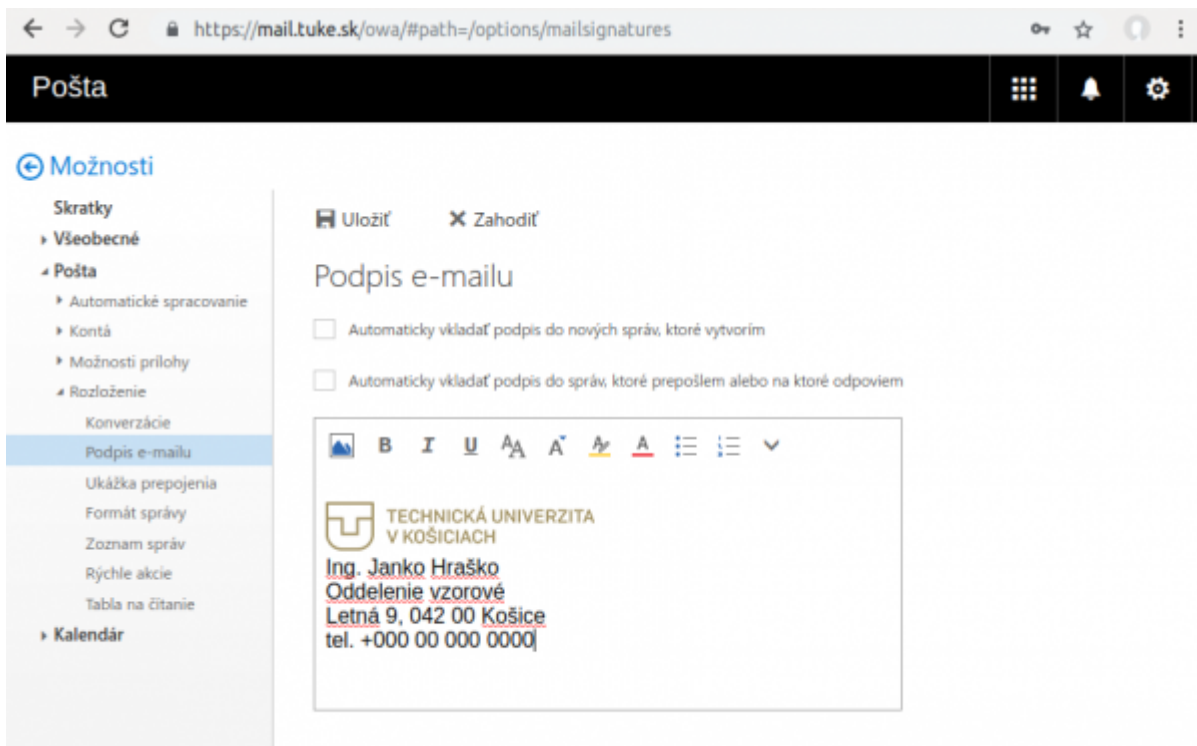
https://mail.tuke.sk/owa/#path=/options/mailsignatures

Pošta

Možnosti

Skratky
Všeobecné
Pošta
Automatické spracovanie
Kontá
Možnosti prílohy
Rozloženie
Konverzácie
Podpis e-mailu
Ukážka prepojenia
Formát správy
Zoznam správ
Rýchle akcie
Tabla na čítanie
Kalendár

Uložiť
Zahodiť

Podpis e-mailu

Automaticky vkladať podpis do nových správ, ktoré vytvorím

Automaticky vkladať podpis do správ, ktoré prepošlem alebo na ktoré odpoviem

B I U

TECHNICKÁ UNIVERZITA
V KOŠICIACH

Ing. Janko Hraško
Oddelenie vzorové
Letná 9, 042 00 Košice
tel. +000 00 000 0000